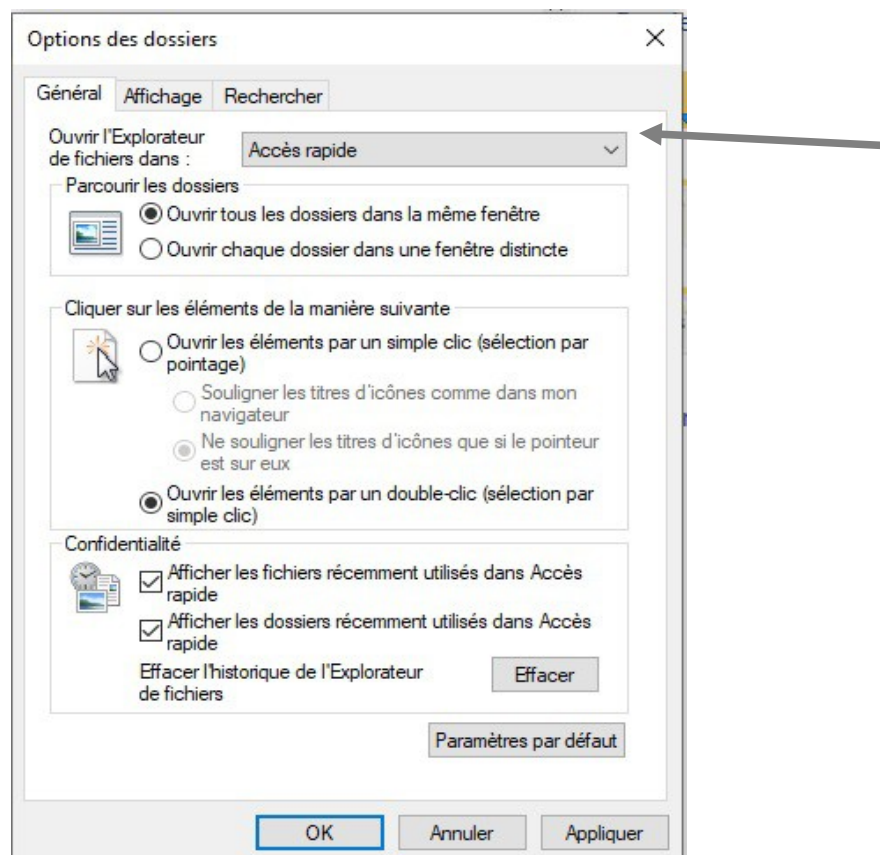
Options des dossiers ×

Général | Affichage | Rechercher

Ouvrir l'Explorateur de fichiers dans : Accès rapide

Parcourir les dossiers

Ouvrir tous les dossiers dans la même fenêtre

Ouvrir chaque dossier dans une fenêtre distincte

Cliquer sur les éléments de la manière suivante

Ouvrir les éléments par un simple clic (sélection par pointage)

Souligner les titres d'icônes comme dans mon navigateur

Ne souligner les titres d'icônes que si le pointeur est sur eux

Ouvrir les éléments par un double-clic (sélection par simple clic)

Confidentialité

Afficher les fichiers récemment utilisés dans Accès rapide

Afficher les dossiers récemment utilisés dans Accès rapide

Effacer l'historique de l'Explorateur de fichiers

Effacer

Paramètres par défaut

OK | Annuler | Appliquer